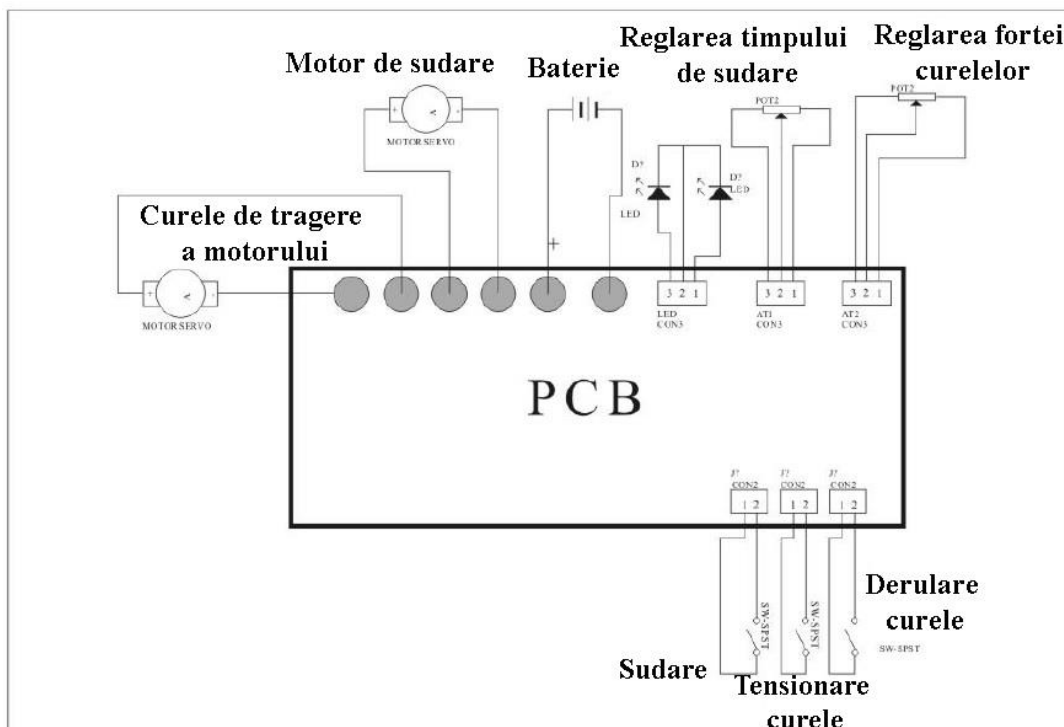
Motor de sudare

Baterie

Reglarea timpului de sudare

Reglarea fortei curelelor

MOTOR SERVO

POT2

POT2

D?

D?

LED

LED

Curele de tragere a motorului

+

MOTOR SERVO

3 2 1

3 2 1

3 2 1

LED CON3

AT1 CON3

AT2 CON3

PCB

J?

J?

J?

CON2

CON2

CON2

1 2

1 2

1 2

SW-SPST

SW-SPST

SW-SPST

Derulare curele

Sudare

Tensionare curele